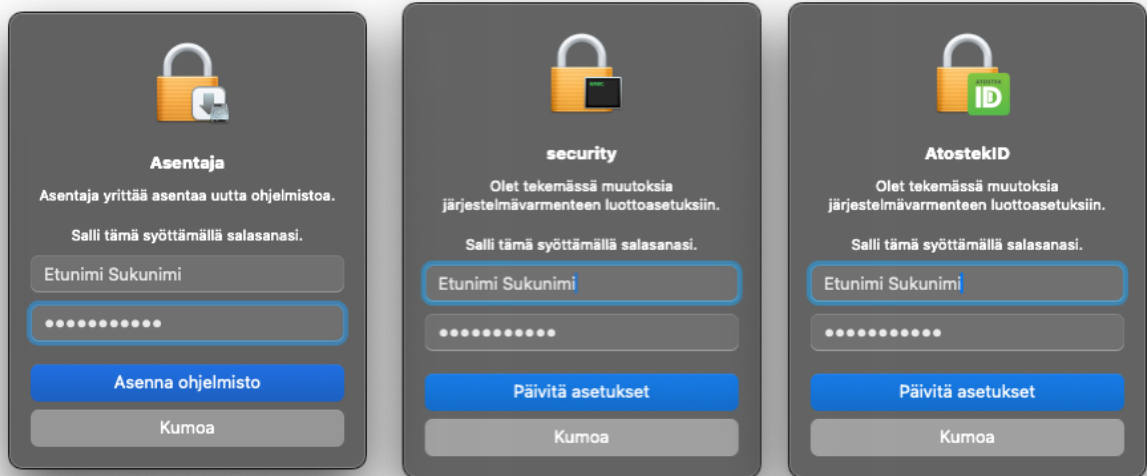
Asentaja

Asentaja yrittää asentaa uutta ohjelmistoa.

Salli tämä syöttämällä salasanasi.

Etunimi Sukunimi

•••••••••••

Asenna ohjelmisto

Kumoa

security

Olet tekemässä muutoksia järjestelmävarmenteen luottoasetuksiin.

Salli tämä syöttämällä salasanasi.

Etunimi Sukunimi

•••••••••••

Päivitä asetukset

Kumoa

ATOSTEK ID

AtostekID

Olet tekemässä muutoksia järjestelmävarmenteen luottoasetuksiin.

Salli tämä syöttämällä salasanasi.

Etunimi Sukunimi

•••••••••••

Päivitä asetukset

Kumoa